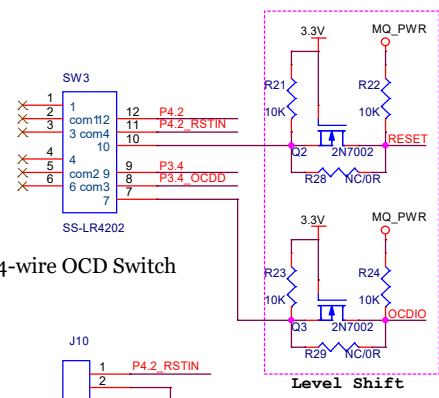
SW3

1
2
3
4
5
6

1
com112
3 com4
10
4
com2 9
6 com3
7

12
11
10
9
8
7

P4.2
P4.2_RSTIN
P3.4
P3.4_OCDD

SS-LR4202

4-wire OCD Switch

3.3V
MQ_PWR
R21
10K
R22
10K
RESET
Q2
2N7002
R28
NC/0R

3.3V
MQ_PWR
R23
10K
R24
10K
OCDIO
Q3
2N7002
R29
NC/0R

Level Shift

J10
1
2
P4.2_RSTIN